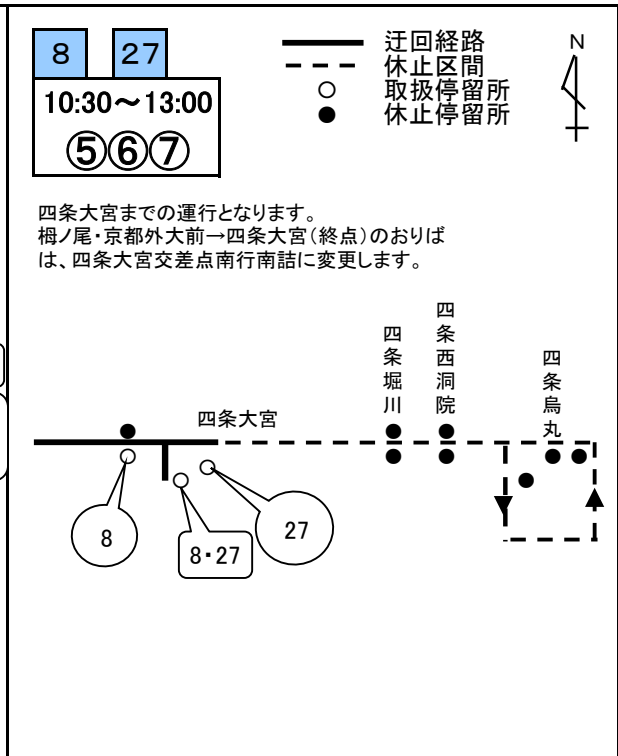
8 27

10:30～13:00

⑤⑥⑦

迂回経路
休止区間
取扱停留所
休止停留所

N

四条大宮までの運行となります。
栂ノ尾・京都外大前→四条大宮(終点)のおりばは、四条大宮交差点南行南詰に変更します。

四条大宮

四条堀川

四条西洞院

四条烏丸

8

8・27

27